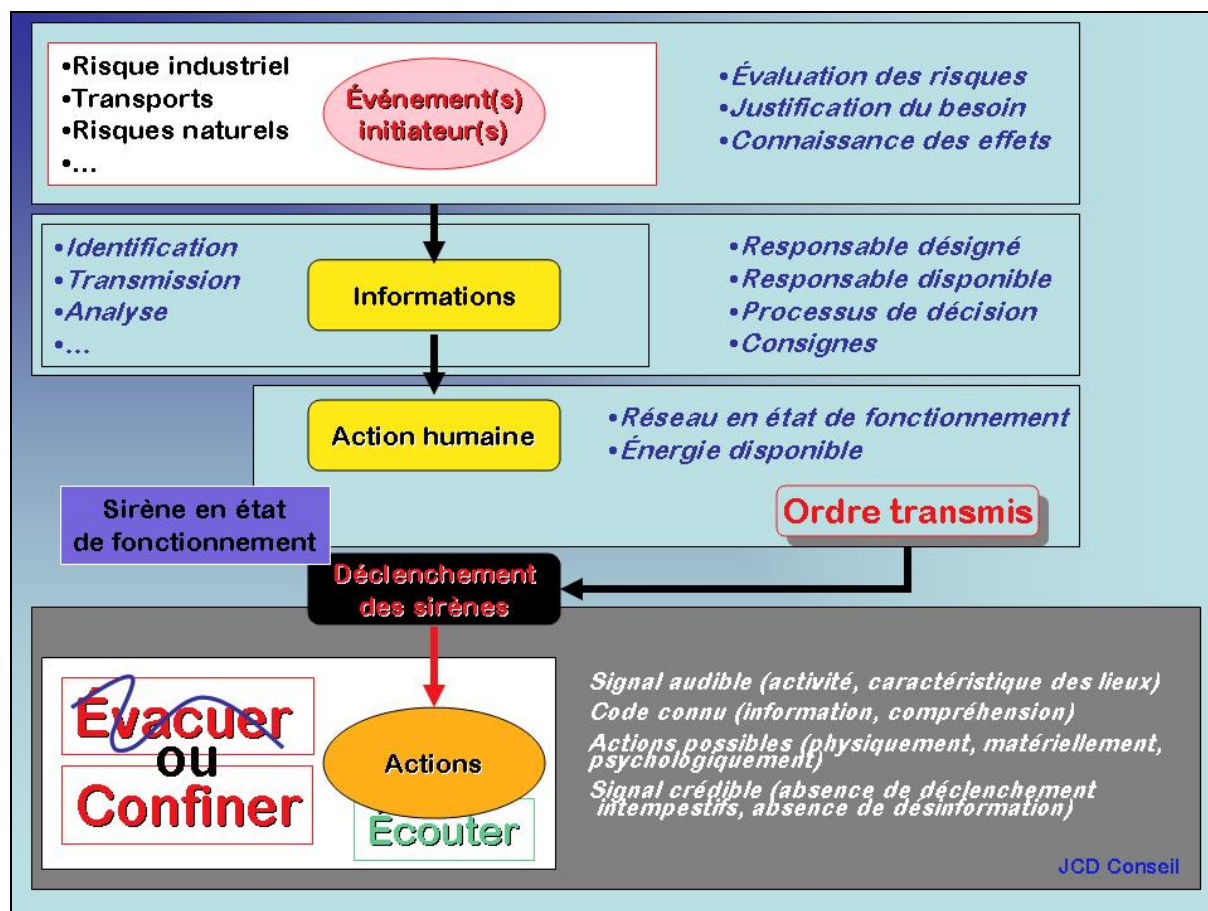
•Risque industriel
•Transports
•Risques naturels
•...

Événement(s) initiateur(s)

•Évaluation des risques
•Justification du besoin
•Connaissance des effets

•Identification
•Transmission
•Analyse
•...

Informations

•Responsable désigné
•Responsable disponible
•Processus de décision
•Consignes

Action humaine

•Réseau en état de fonctionnement
•Énergie disponible

Sirène en état de fonctionnement

Ordre transmis

Déclenchement des sirènes

Évacuer
ou
Confiner

Actions

Écouter

Signal audible (activité, caractéristique des lieux)
Code connu (information, compréhension)
Actions possibles (physiquement, matériellement, psychologiquement)
Signal crédible (absence de déclenchement intempestifs, absence de désinformation)

JCD Conseil